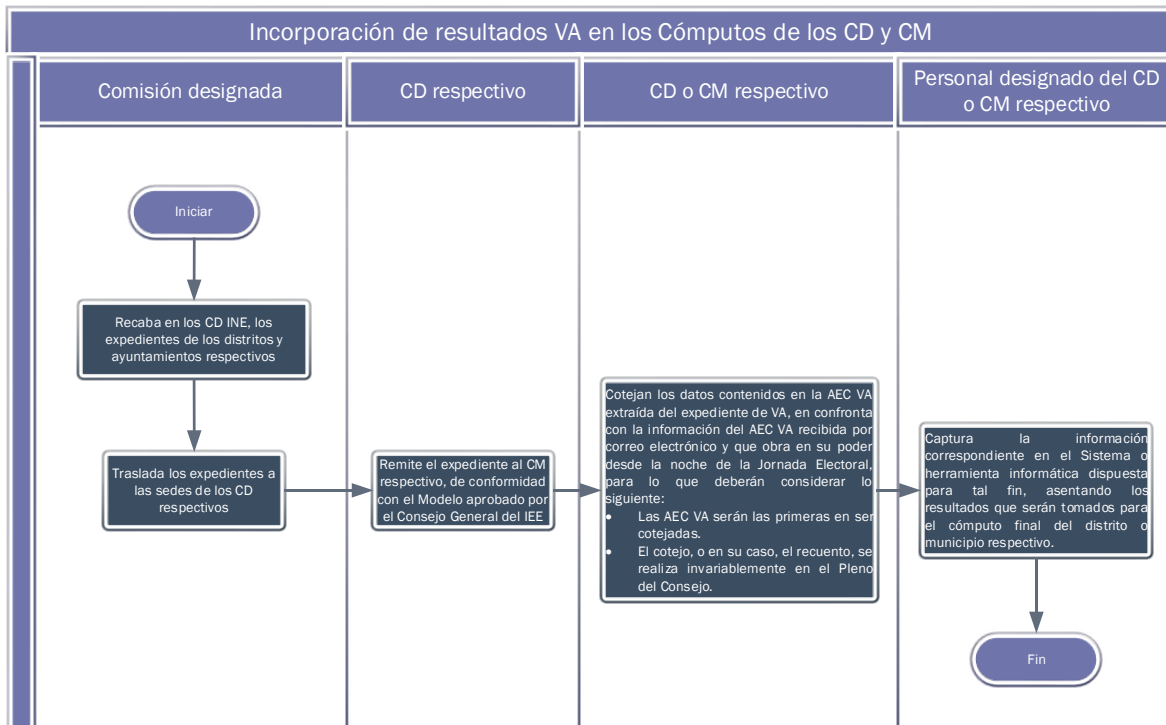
Incorporación de resultados VA en los Cómputos de los CD y CM

Comisión designada

CD respectivo

CD o CM respectivo

Personal designado del CD o CM respectivo

Iniciar

Recaba en los CD INE, los expedientes de los distritos y ayuntamientos respectivos

Traslada los expedientes a las sedes de los CD respectivos

Remite el expediente al CM respectivo, de conformidad con el Modelo aprobado por el Consejo General del IEE

Cotejan los datos contenidos en la AEC VA extraída del expediente de VA, en confronta con la información del AEC VA recibida por correo electrónico y que obra en su poder desde la noche de la Jornada Electoral, para lo que deberán considerar lo siguiente:
• Las AEC VA serán las primeras en ser cotejadas.
• El cotejo, o en su caso, el recuento, se realiza invariablemente en el Pleno del Consejo.

Captura la información correspondiente en el Sistema o herramienta informática dispuesta para tal fin, asentando los resultados que serán tomados para el cómputo final del distrito o municipio respectivo.

Fin